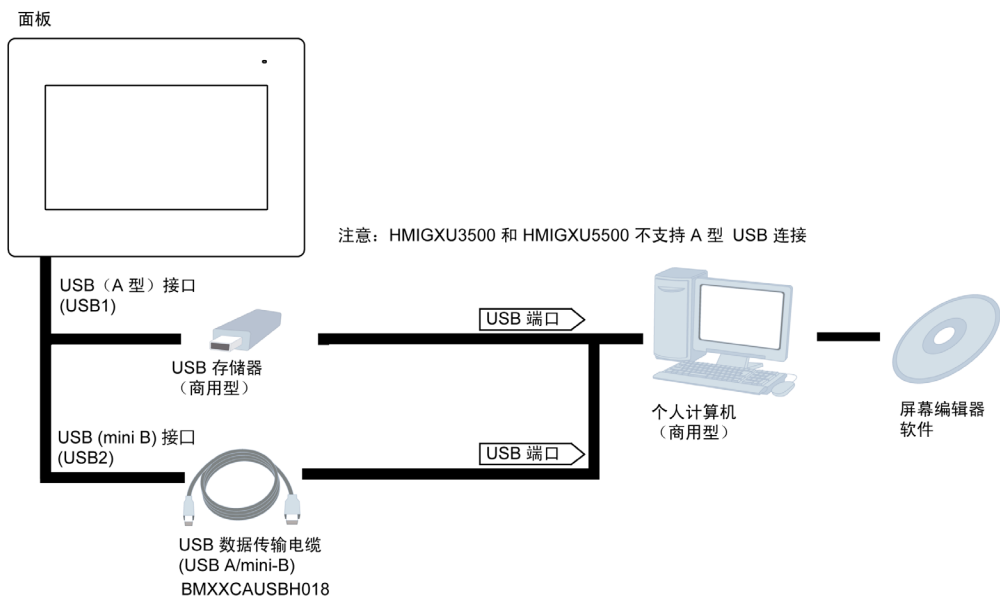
面板

注意：HMIGXU3500 和 HMIGXU5500 不支持 A 型 USB 连接

USB（A 型）接口
(USB1)

USB 端口

USB 存储器
（商用型）

个人计算机
（商用型）

屏幕编辑器
软件

USB (mini B) 接口
(USB2)

USB 端口

USB 数据传输电缆
(USB A/mini-B)
BMXXCAUSBH018